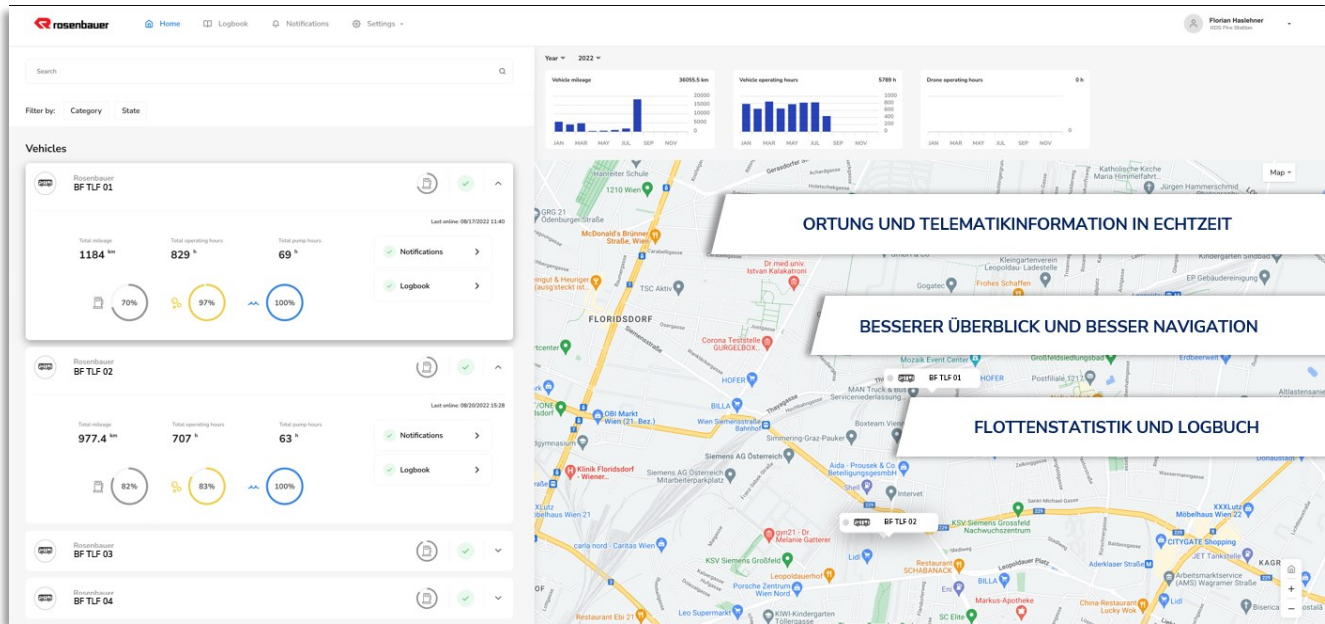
rosenbauer
Home
Logbook
Notifications
Settings
Florian Haslehner
RDS Fire Station

Search
Filter by: Category State

Vehicles

Rosenbauer
BF TLF 01
Last online: 08/17/2022 11:40
Total mileage
1184 km
Total operating hours
829 h
Total pump hours
69 h
Notifications
Logbook
70%
97%
100%

Rosenbauer
BF TLF 02
Last online: 08/20/2022 15:28
Total mileage
977.4 km
Total operating hours
707 h
Total pump hours
63 h
Notifications
Logbook
82%
83%
100%

Rosenbauer
BF TLF 03

Rosenbauer
BF TLF 04

Year 2022
Vehicle mileage 36055.5 km
20000
15000
10000
5000
0
JAN MAR MAY JUL SEP NOV
Vehicle operating hours 5789 h
1000
800
600
400
200
0
JAN MAR MAY JUL SEP NOV
Drone operating hours 0 h
0
JAN MAR MAY JUL SEP NOV

Map

ORTUNG UND TELEMATIKINFORMATION IN ECHTZEIT
BESSERER ÜBERBLICK UND BESSER NAVIGATION
FLOTTENSTATISTIK UND LOGBUCH

BF TLF 01
BF TLF 02

FLORIDSDORF
1210 Wien
McDonald's Brünner Straße, Wien
TSC Aktiv
Corona Teststelle GURGELBOX
HOFER
BILLA
OBI Markt Wien (21. Bez.)
Klinik Floridsdorf - Wiener...
Siemens AG Österreich
Aida - Prousek & Co Beteiligungsgmbh
Intervet
Lidl
KSV Siemens Großfeld
Leopoldauerhof
Porsche Zentrum Wien Nord
KIWI-Kindergarten
Leo Supermarkt
Restaurant Ebi 21
carla nord - Caritas Wien
Mozaik Event Center
Frohes Schaffen
Gogatec
Kleingartenverein Leopoldau-Ladestelle
Großfeldsiedlungsbad
Erdbeerwelt
Postfiliale 1212
Jürgen Hammerschmid
Katholische Kirche Maria Himmelfahrt
EP Gebaeudereinigung
KSV Siemens Grossfeld Nachwuchszentrum
Restaurant SCHABANACK
Markus-Apotheke
SC Elite
China-Restaurant LIEU
CITYGATE Shopping
JET Tankstelle
Möbelhaus Wien 21
XXXLutz
Arbeitsmarktservice (AMS) Wagramer Straße
Bisericа
KAGR
Dr.med.univ. Istvan Kalakatroni
gym21 - Dr. Melanie Gatterer
Boxteam Wien
Simmering-Graz-Pauker
Wien Siemensstraße Bahnhof
Adeklaaer Straße